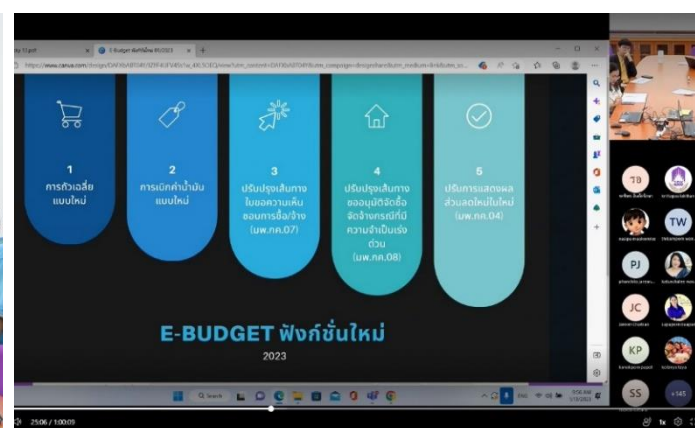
ay 12.pdf
E-Budget ฟังก์ชั่นใหม่ 2023
https://www.canva.com/design/

1
การถัวเฉลี่ยแบบใหม่

2
การเบิกค่าน้ำมันแบบใหม่

3
ปรับปรุงเส้นทางใบขอความเห็นชอบการซื้อ/จ้าง (บพ.กค.07)

4
ปรับปรุงเส้นทางขออนุมัติจัดซื้อจัดจ้างกรณีที่มีความจำเป็นเร่งด่วน (บพ.กค.08)

5
ปรับการแสดงผลส่วนลดใหม่ในใบใหม่ (บพ.กค.04)

E-BUDGET ฟังก์ชั่นใหม่
2023

Search

TB
TW
PJ
JC
KP
SS
+145

25:06 / 1:00:09
1x